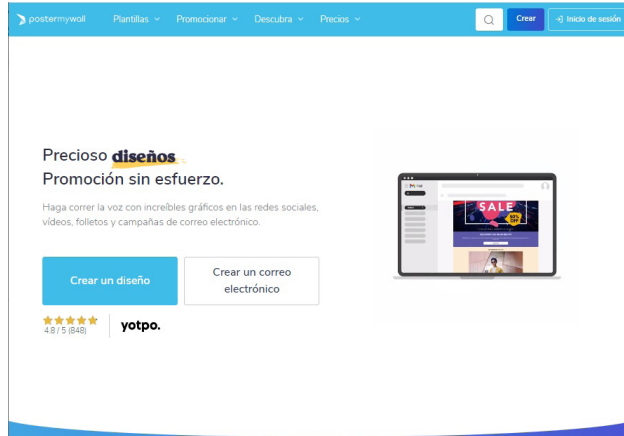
postermywall Plantillas Promocionar Descubra Precios Crear Inicio de sesión

Precioso diseños
Promoción sin esfuerzo.

Haga correr la voz con increíbles gráficos en las redes sociales, vídeos, folletos y campañas de correo electrónico.

Crear un diseño
Crear un correo electrónico

4.8 / 5 (848)
yotpo.

SALE
50% OFF